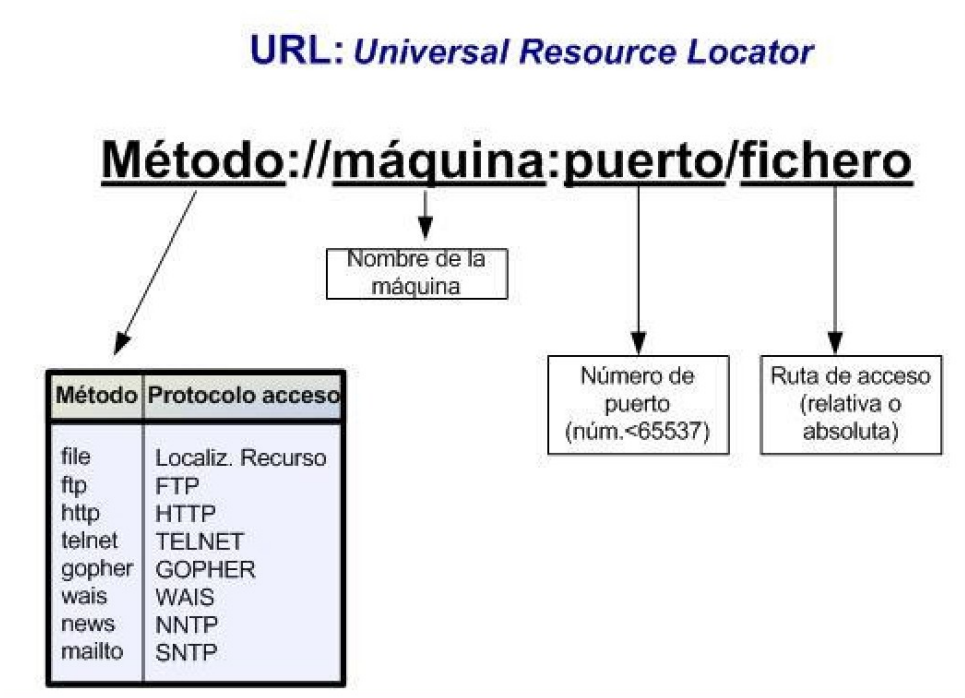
URL: Universal Resource Locator

Método://máquina:puerto/fichero

Nombre de la máquina

| Método | Protocolo acceso |
|---|---|
| file | Localiz. Recurso |
| ftp | FTP |
| http | HTTP |
| telnet | TELNET |
| gopher | GOPHER |
| wais | WAIS |
| news | NNTP |
| mailto | SNTP |

Número de puerto (núm.<65537)

Ruta de acceso (relativa o absoluta)